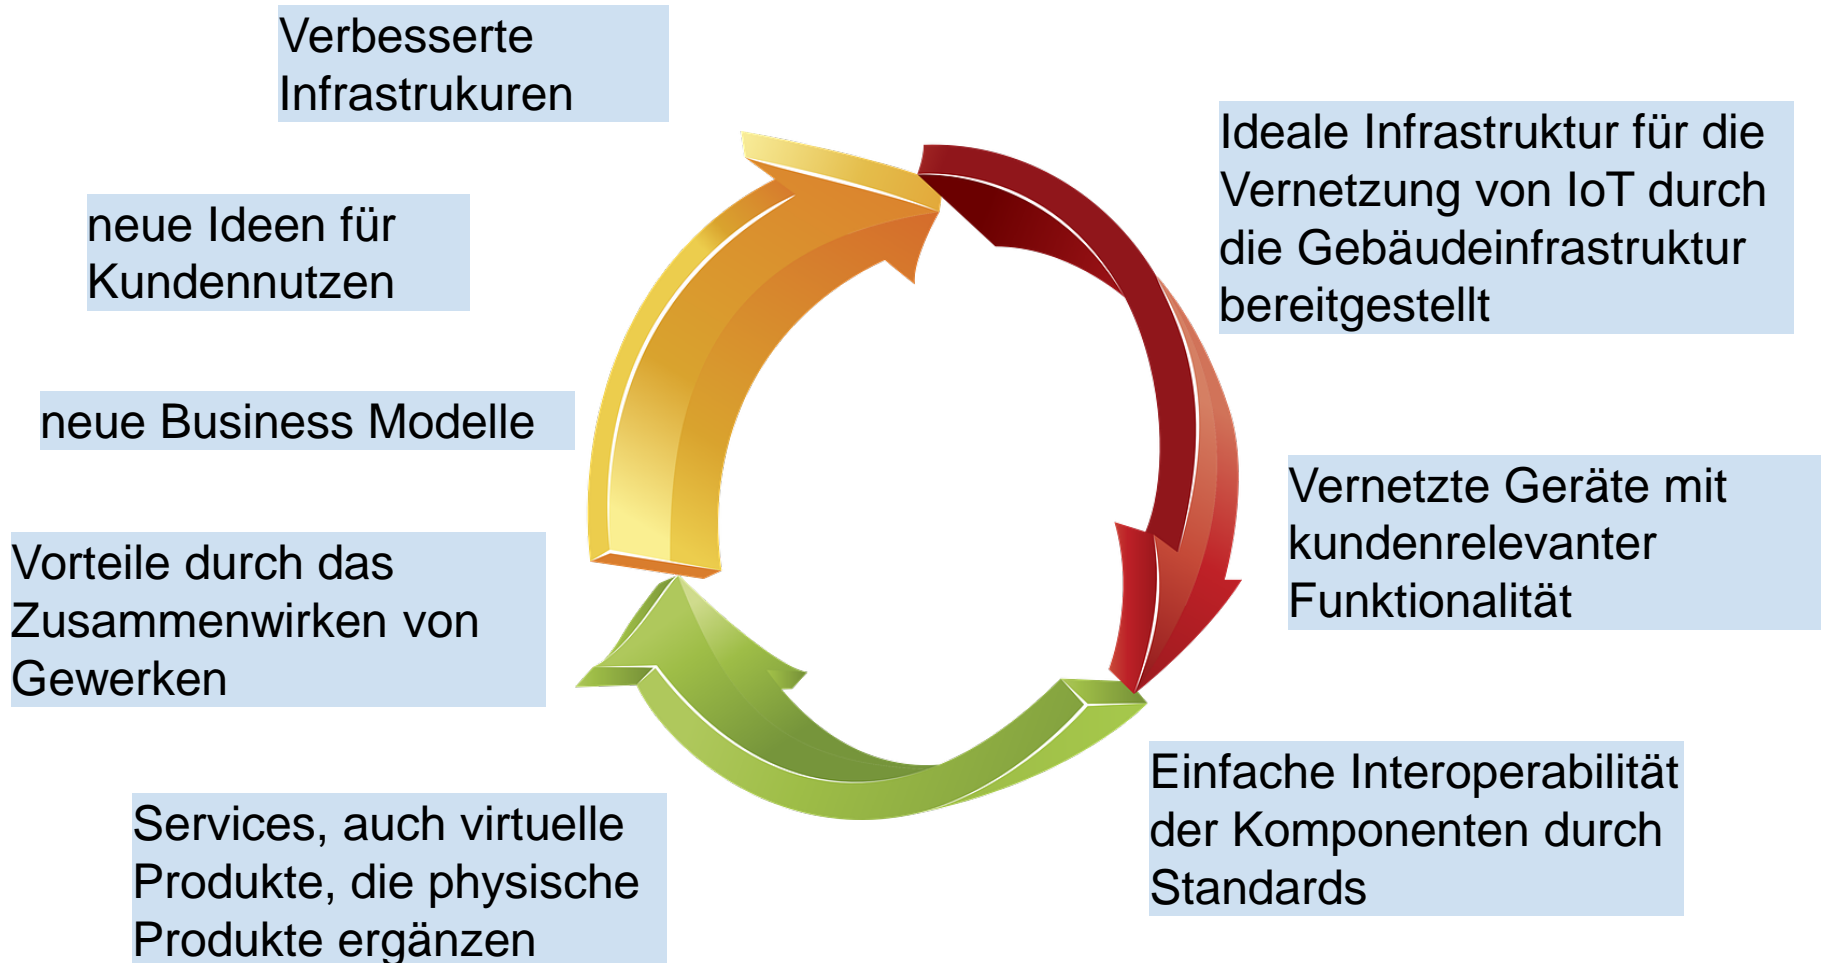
Verbesserte Infrastrukuren

Ideale Infrastruktur für die Vernetzung von IoT durch die Gebäudeinfrastruktur bereitgestellt

neue Ideen für Kundennutzen

neue Business Modelle

Vernetzte Geräte mit kundenrelevanter Funktionalität

Vorteile durch das Zusammenwirken von Gewerken

Einfache Interoperabilität der Komponenten durch Standards

Services, auch virtuelle Produkte, die physische Produkte ergänzen